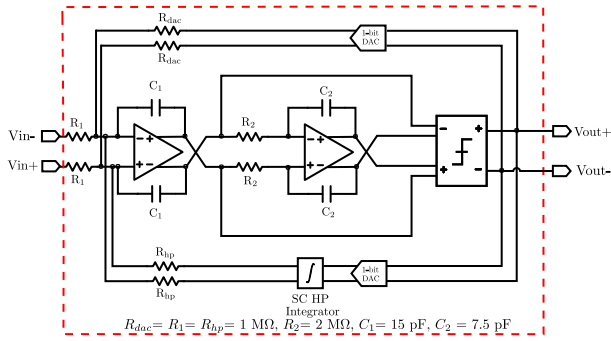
R$_{\text{dac}}$
1-bit DAC
R$_{\text{dac}}$
C$_1$
C$_2$
Vin-
R$_1$
-
+
R$_2$
-
+
-
+
Vout+
Vin+
R$_1$
+
-
R$_2$
+
-
+
-
Vout-
C$_1$
C$_2$
R$_{\text{hp}}$
$\int$
1-bit DAC
R$_{\text{hp}}$
SC HP Integrator
$R_{dac}$= $R_1$= $R_{hp}$= 1 MΩ, $R_2$= 2 MΩ, $C_1$= 15 pF, $C_2$ = 7.5 pF